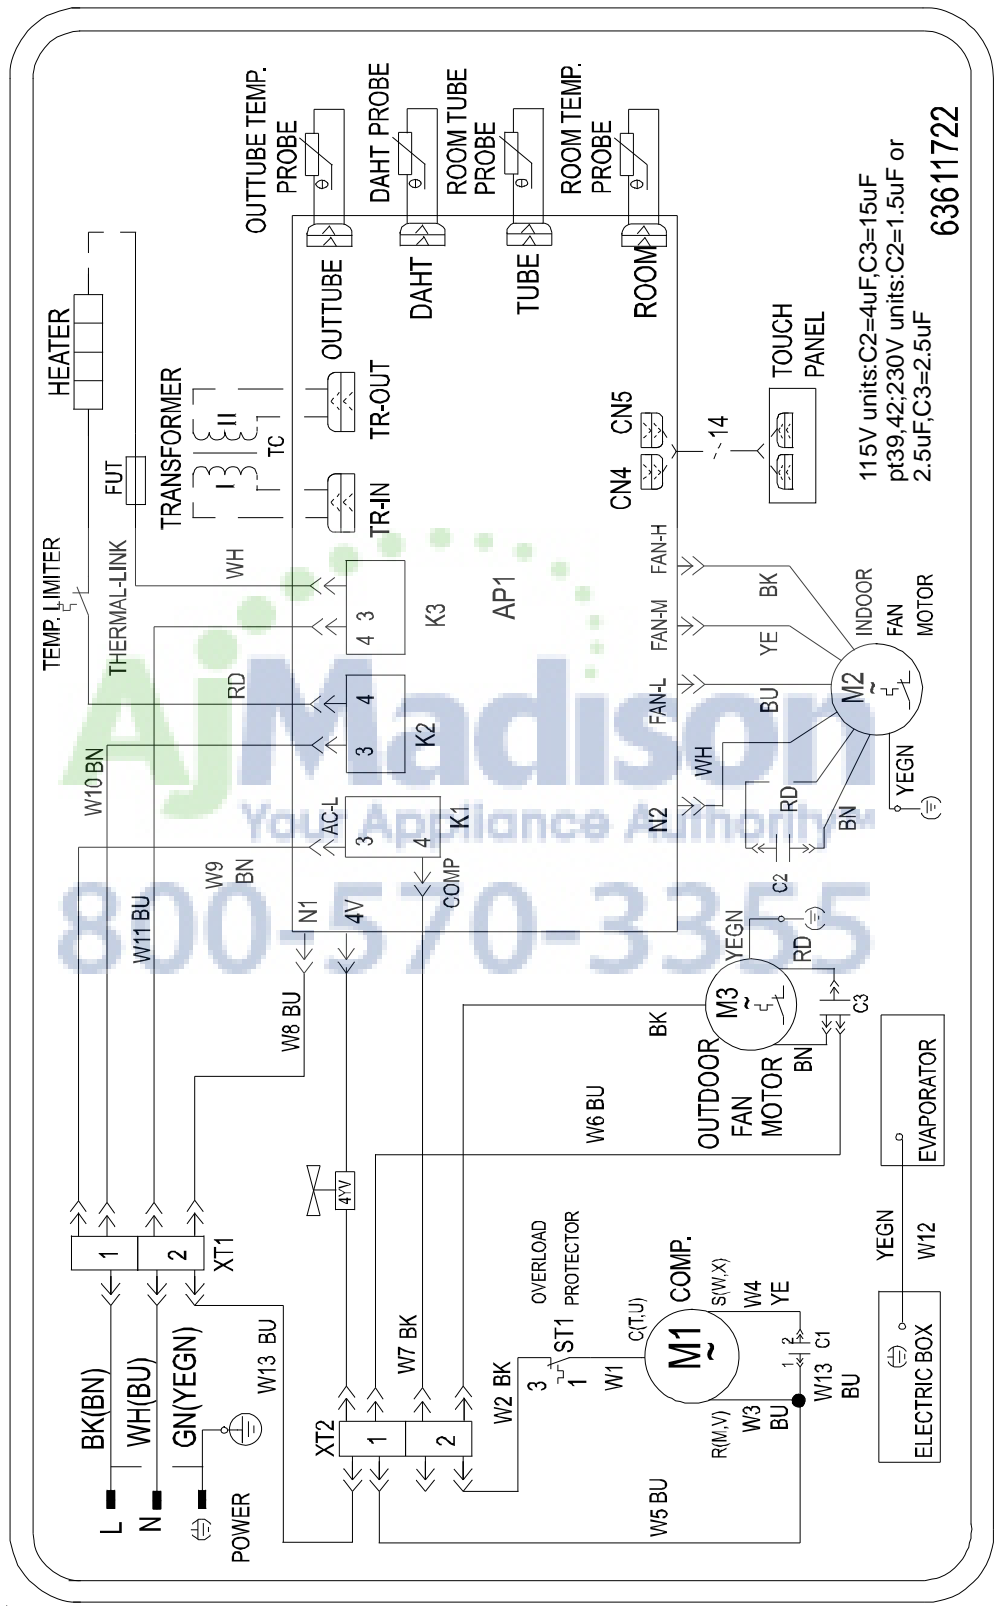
OUTTUBE TEMP. PROBE
DAHT PROBE
ROOM TUBE PROBE
ROOM TEMP. PROBE
63611722
115V units:C2=4uF,C3=15uF
pt39,42;230V units:C2=1.5uF or 2.5uF,C3=2.5uF
HEATER
FUT
TRANSFORMER
I
II
TC
OUTTUBE
DAHT
TUBE
ROOM
TR-OUT
TR-IN
CN5
CN4
14
TOUCH PANEL
TEMP. LIMITER
THERMAL-LINK
WH
4 3
K3
AP1
FAN-H
FAN-M
FAN-L
BK
YE
BU
INDOOR FAN MOTOR
M2
RD
4
3
K2
WH
W10 BN
AC-L
3
4
K1
N2
RD
BN
YEGN
W9 BN
W11 BU
N1
4V
COMP
C2
YEGN
RD
M3
C3
BK
OUTDOOR FAN MOTOR
BN
W8 BU
W6 BU
EVAPORATOR
4YV
1
2
XT1
W13 BU
OVERLOAD PROTECTOR
COMP.
M1
S(W,X)
W4 YE
C(T,U)
ST1
3
1
W1
C1
W13 BU
YEGN
W12
ELECTRIC BOX
BK(BN)
WH(BU)
GN(YEGN)
W7 BK
W2 BK
R(M,V)
W3 BU
XT2
1
2
L
N
POWER
W5 BU
AjMadison
Your Appliance Authority
800-570-3355